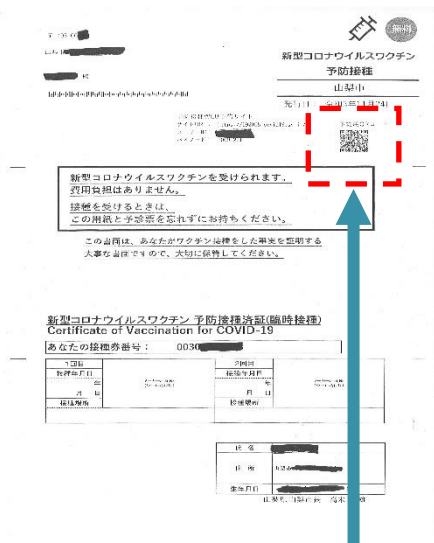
無料

新型コロナウイルスワクチン
予防接種

山梨市

発行日 令和3年1月24日

様

新型コロナウイルスワクチンを受けられます。
費用負担はありません。

接種を受けるときは、
この用紙と予診票を忘れずにお持ちください。

この書面は、あなたがワクチン接種をした事実を証明する
大事な書面ですので、大切に保管してください。

新型コロナウイルスワクチン 予防接種済証(臨時接種)
Certificate of Vaccination for COVID-19

あなたの接種券番号： 0030

| 1回目 | | 2回目 | |
|---|---|---|---|
| 接種年月日 | | 接種年月日 | |
| 年 | | 年 | |
| 月 日 | | 月 日 | |
| 接種場所 | | 接種場所 | |

| 住所 | |
|---|---|
| 氏名 | |
| 生年月日 | |

山梨市 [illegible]